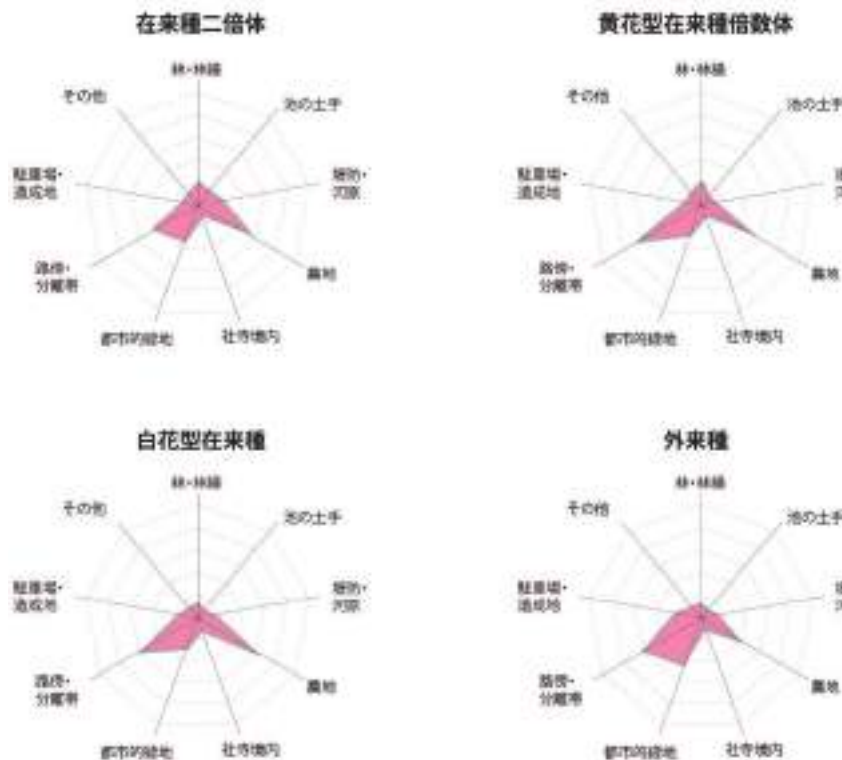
在来種二倍体

林・林縁
池の土手
堤防・河原
農地
社寺境内
都市的緑地
路傍・分離帯
駐車場・造成地
その他

黄花型在来種倍数体

林・林縁
池の土手
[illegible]
農地
社寺境内
都市的緑地
路傍・分離帯
駐車場・造成地
その他

白花型在来種

林・林縁
池の土手
堤防・河原
農地
社寺境内
都市的緑地
路傍・分離帯
駐車場・造成地
その他

外来種

林・林縁
池の土手
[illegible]
農地
社寺境内
都市的緑地
路傍・分離帯
駐車場・造成地
その他